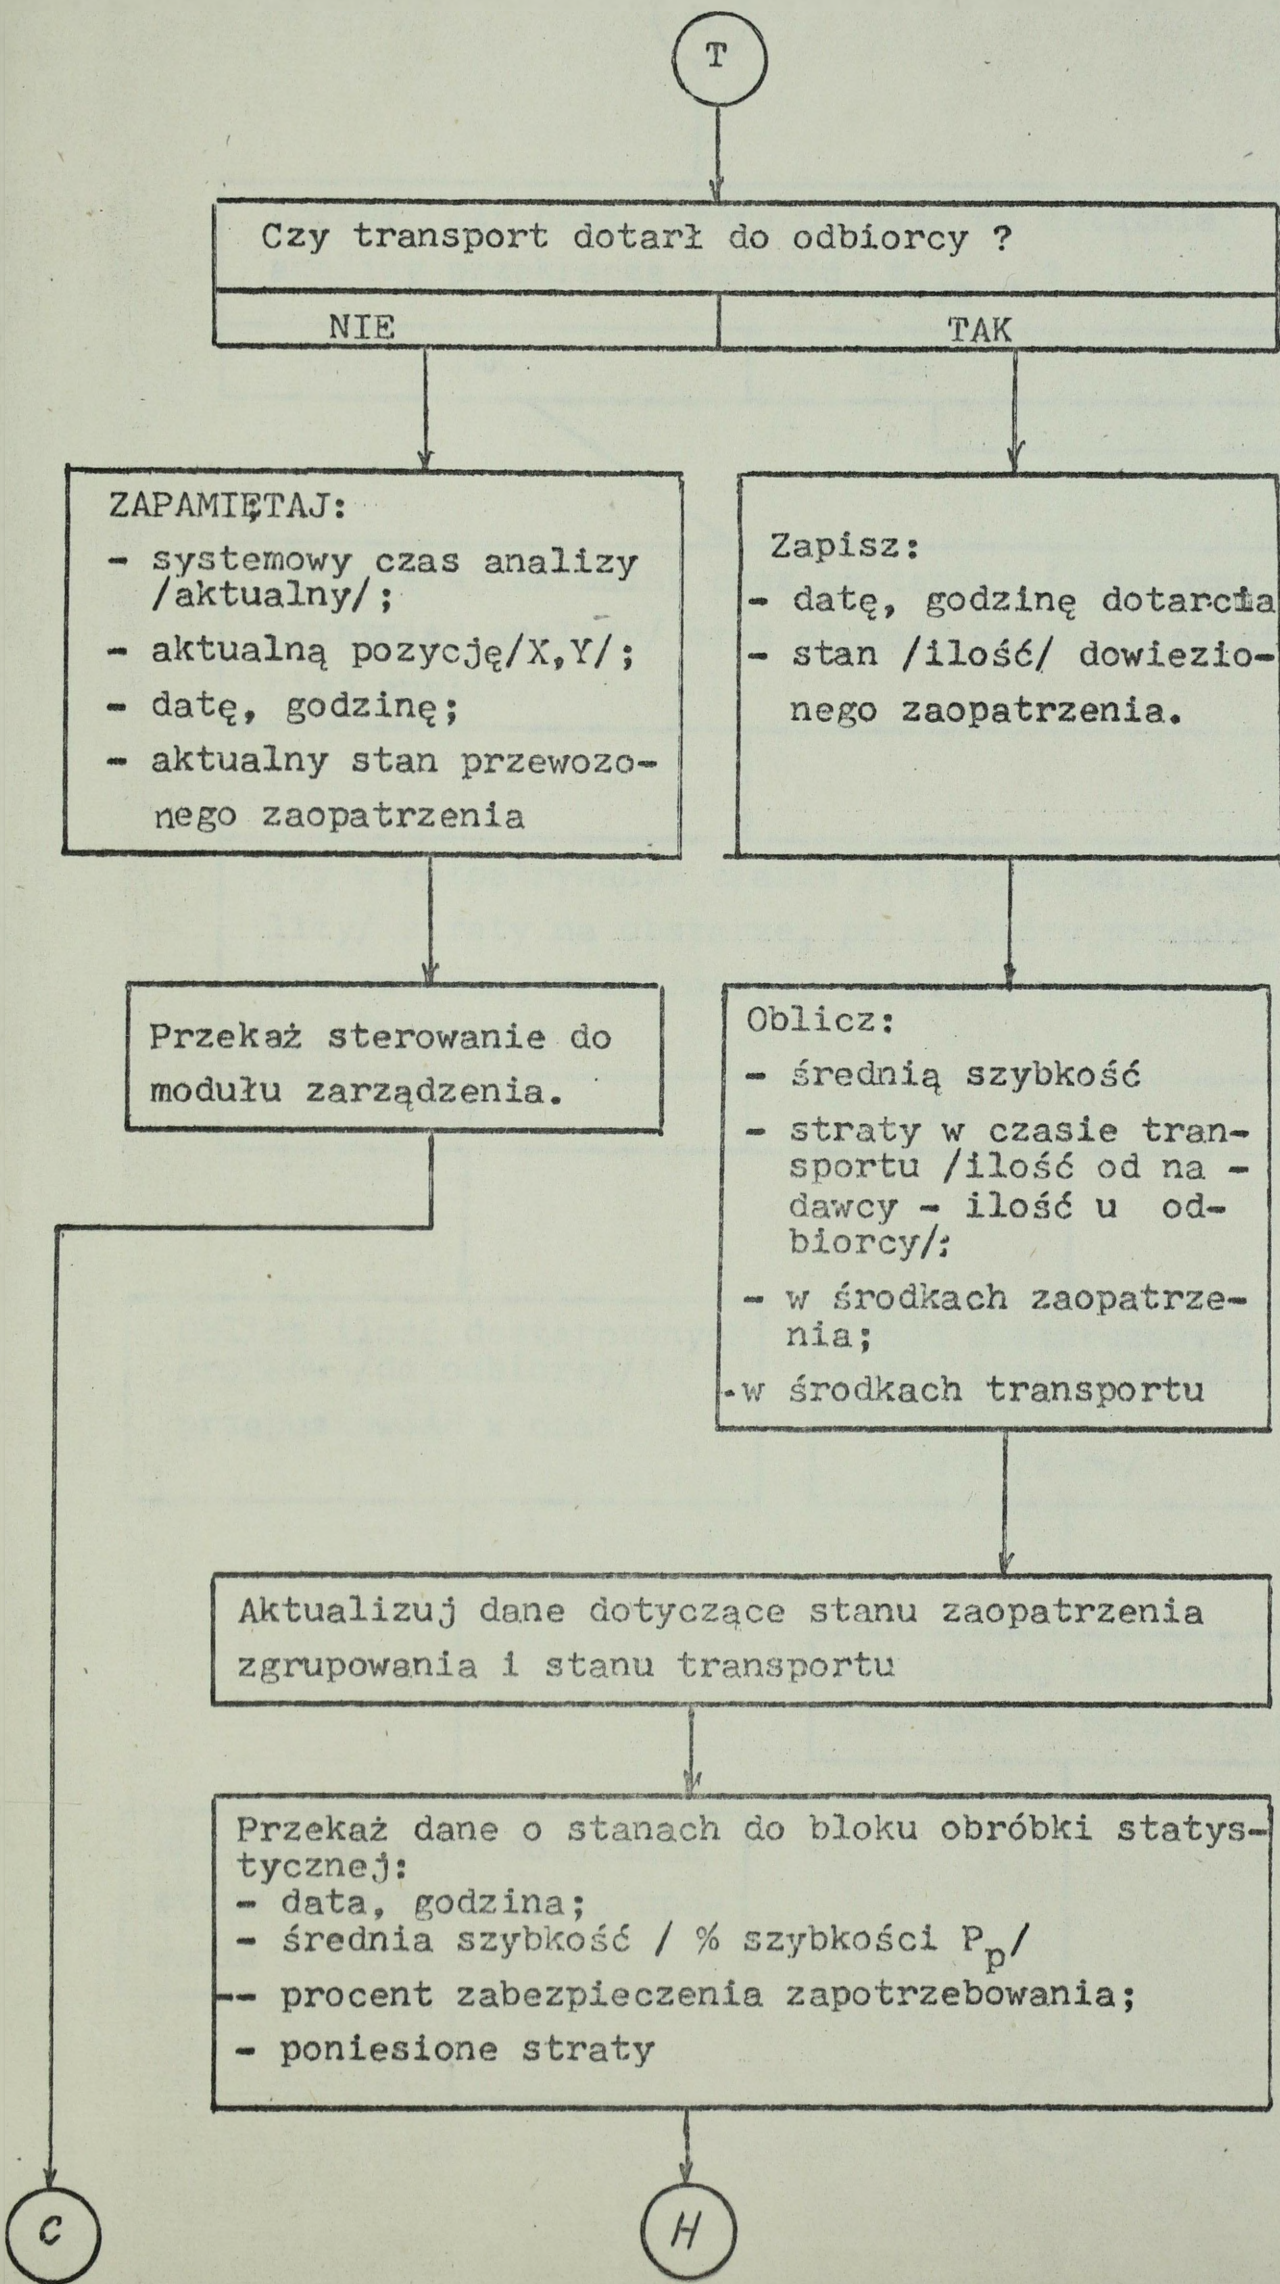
T

Czy transport dotarł do odbiorcy ?

NIE

TAK

ZAPAMIĘTAJ:
- systemowy czas analizy /aktualny/;
- aktualną pozycję/X,Y/;
- datę, godzinę;
- aktualny stan przewożonego zaopatrzenia

Zapisz:
- datę, godzinę dotarcia
- stan /ilość/ dowiezionego zaopatrzenia.

Przekaż sterowanie do modułu zarządzenia.

Oblicz:
- średnią szybkość
- straty w czasie transportu /ilość od nadawcy - ilość u odbiorcy/:
- w środkach zaopatrzenia;
-w środkach transportu

Aktualizuj dane dotyczące stanu zaopatrzenia zgrupowania i stanu transportu

Przekaż dane o stanach do bloku obróbki statystycznej:
- data, godzina;
- średnia szybkość / % szybkości $P_p$/
- procent zabezpieczenia zapotrzebowania;
- poniesione straty

C

H